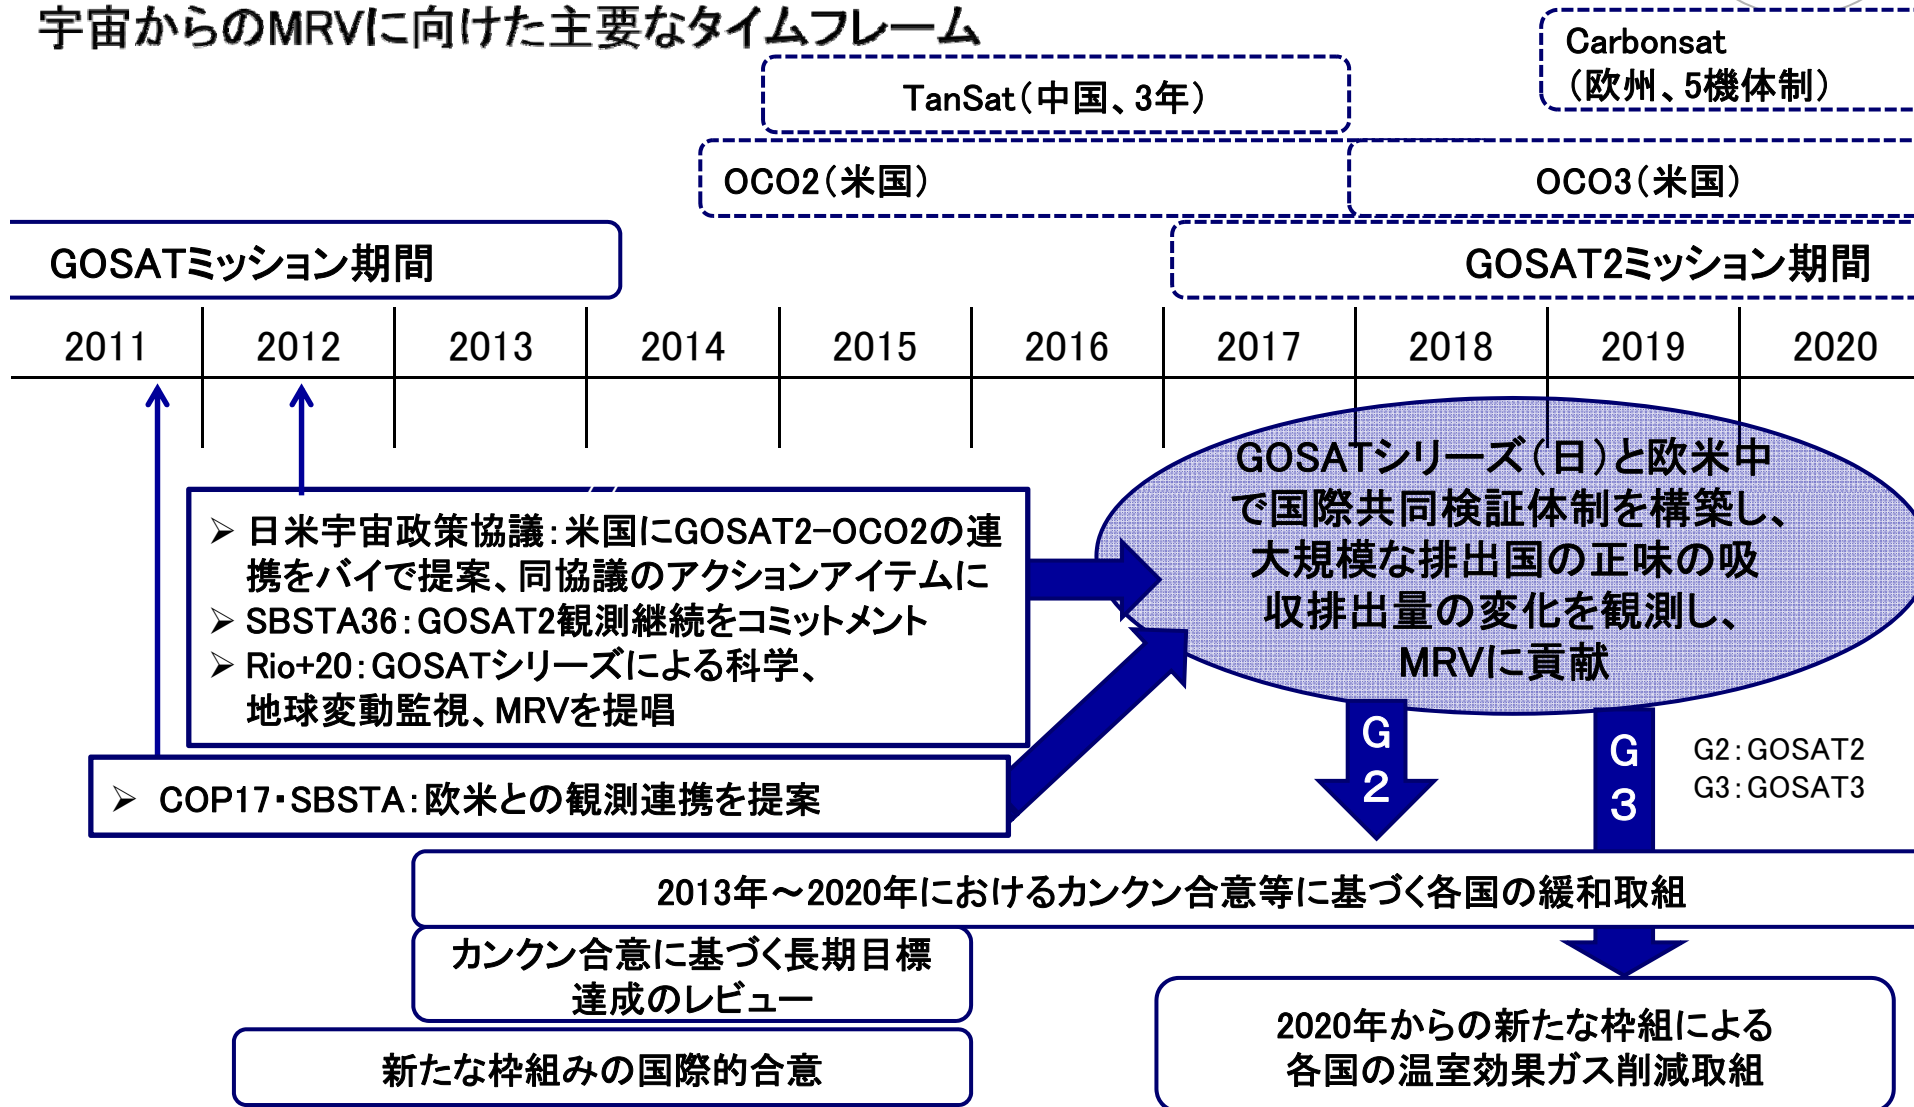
宇宙からのMRVに向けた主要なタイムフレーム

Carbonsat
（欧州、5機体制）

TanSat（中国、3年）

OCO2（米国）

OCO3（米国）

GOSATミッション期間

GOSAT2ミッション期間

| 2011 | 2012 | 2013 | 2014 | 2015 | 2016 | 2017 | 2018 | 2019 | 2020 |
|---|---|---|---|---|---|---|---|---|---|

GOSATシリーズ（日）と欧米中で国際共同検証体制を構築し、大規模な排出国の正味の吸収排出量の変化を観測し、MRVに貢献

➢ 日米宇宙政策協議：米国にGOSAT2-OCO2の連携をバイで提案、同協議のアクションアイテムに
➢ SBSTA36：GOSAT2観測継続をコミットメント
➢ Rio+20：GOSATシリーズによる科学、地球変動監視、MRVを提唱

➢ COP17・SBSTA：欧米との観測連携を提案

G2

G3

G2：GOSAT2
G3：GOSAT3

2013年～2020年におけるカンクン合意等に基づく各国の緩和取組

カンクン合意に基づく長期目標達成のレビュー

新たな枠組みの国際的合意

2020年からの新たな枠組による各国の温室効果ガス削減取組